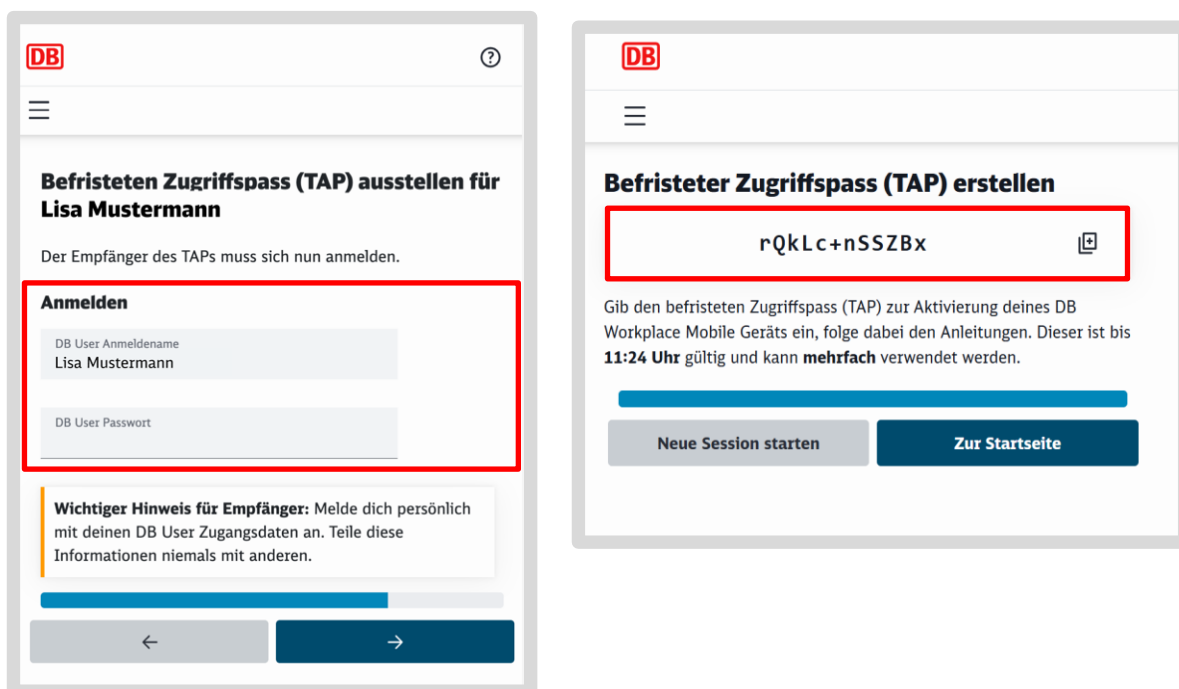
DB

?

Befristeten Zugriffspass (TAP) ausstellen für Lisa Mustermann

Der Empfänger des TAPs muss sich nun anmelden.

Anmelden

DB User Anmeldename
Lisa Mustermann

DB User Passwort

Wichtiger Hinweis für Empfänger: Melde dich persönlich mit deinen DB User Zugangsdaten an. Teile diese Informationen niemals mit anderen.

←

→

DB

Befristeter Zugriffspass (TAP) erstellen

rQkLc+nSSZBx

Gib den befristeten Zugriffspass (TAP) zur Aktivierung deines DB Workplace Mobile Geräts ein, folge dabei den Anleitungen. Dieser ist bis 11:24 Uhr gültig und kann mehrfach verwendet werden.

Neue Session starten

Zur Startseite